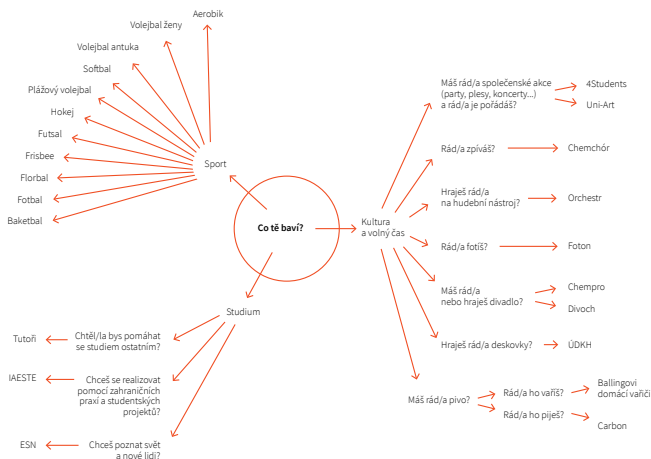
Co tě baví?

Sport

Aerobik

Volejbal ženy

Volejbal antuka

Softbal

Plážový volejbal

Hokej

Futsal

Frisbee

Florbal

Fotbal

Baketbal

Studium

Chtěl/la bys pomáhat se studiem ostatním?

Tutoři

Chceš se realizovat pomocí zahraničních praxí a studentských projektů?

IAESTE

Chceš poznat svět a nové lidi?

ESN

Kultura a volný čas

Máš rád/a společenské akce (party, plesy, koncerty...) a rád/a je pořádáš?

4Students

Uni-Art

Rád/a zpíváš?

Chemchór

Hraješ rád/a na hudební nástroj?

Orchestr

Rád/a fotíš?

Foton

Máš rád/a nebo hraješ divadlo?

Chempro

Divoch

Hraješ rád/a deskovky?

ÚDKH

Máš rád/a pivo?

Rád/a ho vaříš?

Ballingovi domácí vařiči

Rád/a ho piješ?

Carbon